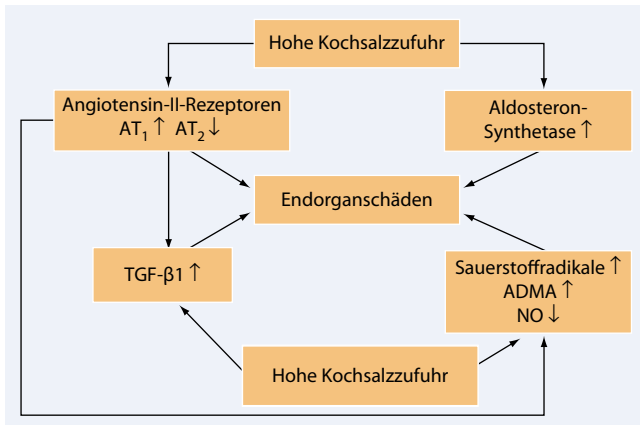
Hohe Kochsalzzufuhr

Angiotensin-II-Rezeptoren $AT_1 \uparrow$ $AT_2 \downarrow$

Aldosteron-Synthetase $\uparrow$

Endorganschäden

TGF-β1 $\uparrow$

Sauerstoffradikale $\uparrow$
ADMA $\uparrow$
NO $\downarrow$

Hohe Kochsalzzufuhr